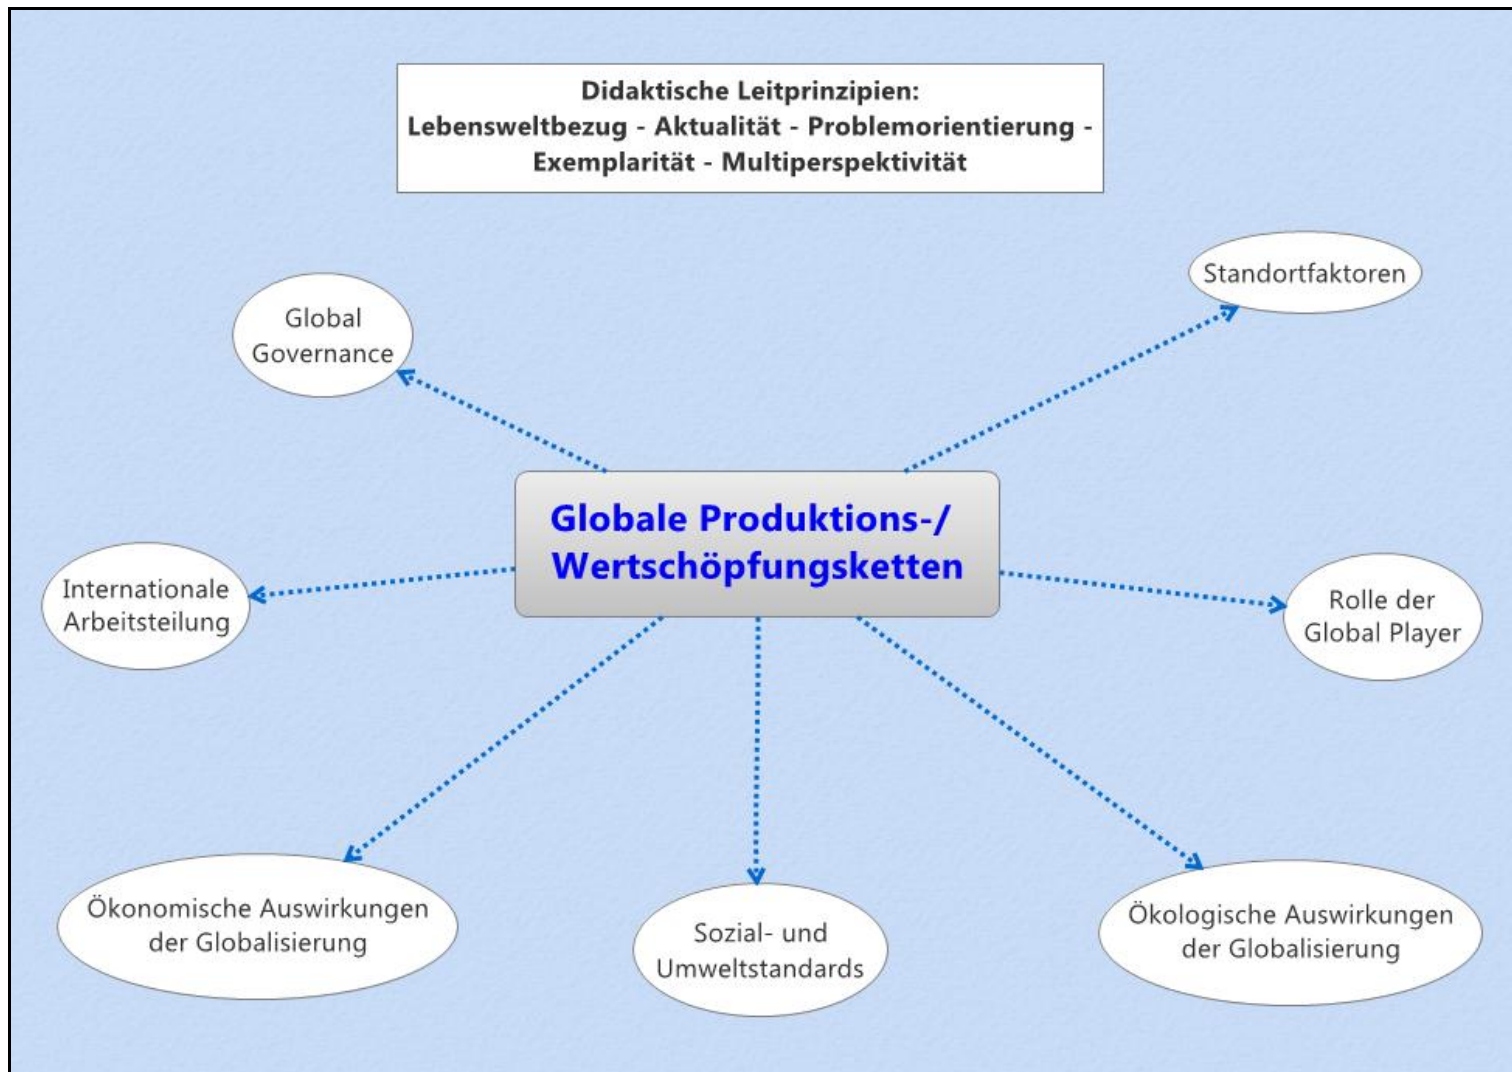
Didaktische Leitprinzipien:
Lebensweltbezug - Aktualität - Problemorientierung - Exemplarität - Multiperspektivität

Global Governance

Standortfaktoren

Globale Produktions-/ Wertschöpfungsketten

Internationale Arbeitsteilung

Rolle der Global Player

Ökonomische Auswirkungen der Globalisierung

Sozial- und Umweltstandards

Ökologische Auswirkungen der Globalisierung